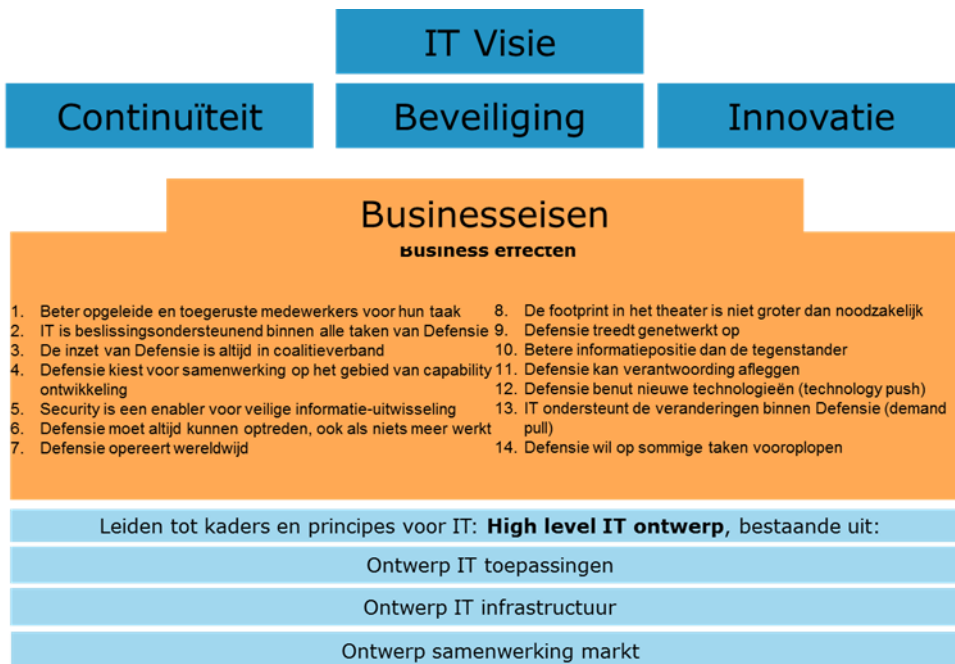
IT Visie

Continuïteit

Beveiliging

Innovatie

Businesseisen

Business effecten

1. Beter opgeleide en toegeruste medewerkers voor hun taak
2. IT is beslissingsondersteunend binnen alle taken van Defensie
3. De inzet van Defensie is altijd in coalitieverband
4. Defensie kiest voor samenwerking op het gebied van capability ontwikkeling
5. Security is een enabler voor veilige informatie-uitwisseling
6. Defensie moet altijd kunnen optreden, ook als niets meer werkt
7. Defensie opereert wereldwijd

8. De footprint in het theater is niet groter dan noodzakelijk
9. Defensie treedt genetwerkt op
10. Betere informatiepositie dan de tegenstander
11. Defensie kan verantwoording afleggen
12. Defensie benut nieuwe technologieën (technology push)
13. IT ondersteunt de veranderingen binnen Defensie (demand pull)
14. Defensie wil op sommige taken vooroplopen

Leiden tot kaders en principes voor IT: **High level IT ontwerp**, bestaande uit:

Ontwerp IT toepassingen

Ontwerp IT infrastructuur

Ontwerp samenwerking markt